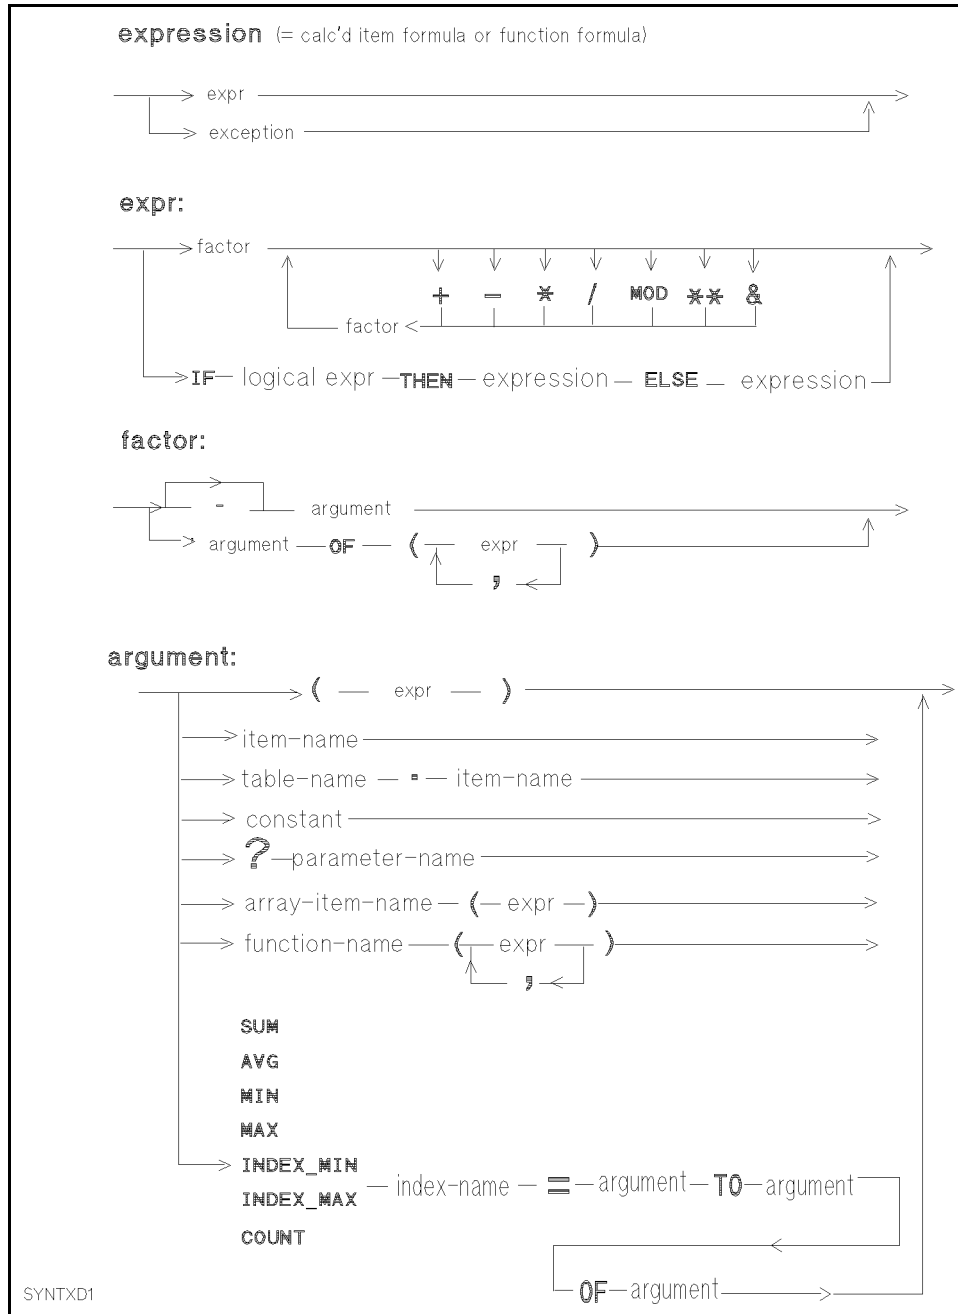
expression (= calc'd item formula or function formula)

expr

exception

expr:

factor

+ − * / MOD ** &

factor <

IF logical expr THEN expression ELSE expression

factor:

-

argument

argument OF ( expr )

,

argument:

( expr )

item-name

table-name . item-name

constant

? parameter-name

array-item-name ( expr )

function-name ( expr )

,

SUM
AVG
MIN
MAX
INDEX_MIN
INDEX_MAX
COUNT

index-name = argument TO argument

OF argument

SYNTXD1